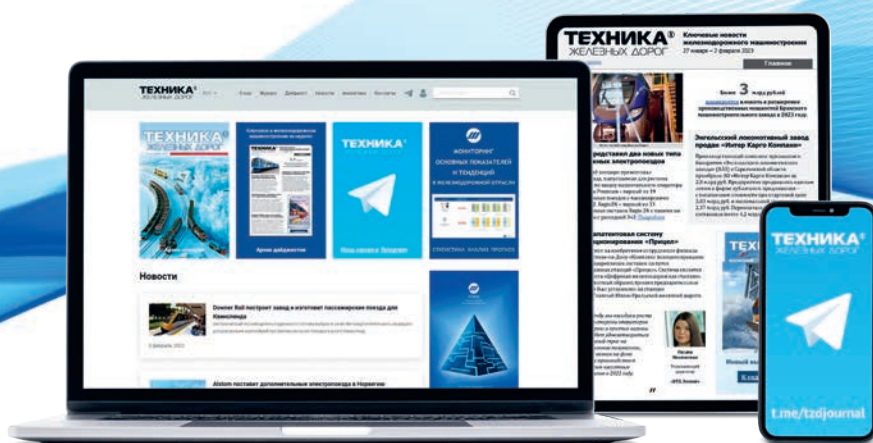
ТЕХНИКА
ЖЕЛЕЗНЫХ ДОРОГ

Новости

Downer Rail построит завод и изготовит пассажирские поезда для Квинсленда

Alstom поставит дополнительные электропоезда в Норвегию

ТЕХНИКА
Архив дайджестов

ТЕХНИКА
Мы в канале в Telegram

МОНИТОРИНГ ОСНОВНЫХ ПОКАЗАТЕЛЕЙ И ТЕНДЕНЦИЙ В ЖЕЛЕЗНОДОРОЖНОЙ ОТРАСЛИ

ТЕХНИКА ЖЕЛЕЗНЫХ ДОРОГ
Ключевые новости железнодорожного машиностроения
27 января – 2 февраля 2023

Главное

Более 3 млрд рублей

представил два новых типа электровозов

Энгельсский локомотивный завод продан «Интер Карго Компани»

апатитовая систему мониторинга «Прицел»

ТЕХНИКА
ЖЕЛЕЗНЫХ ДОРОГ
t.me/tzdjournal